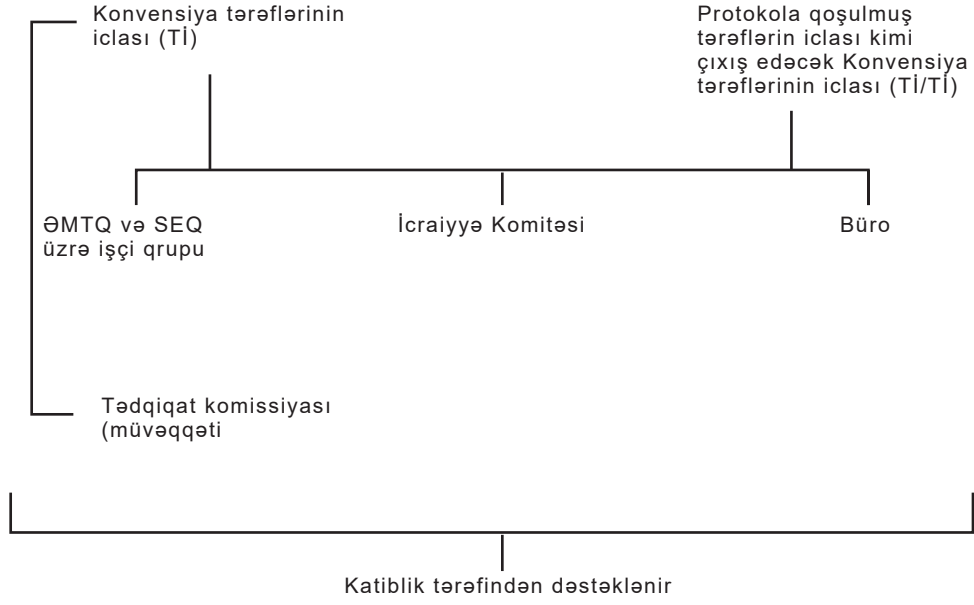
Konvensiya tərəflərinin iclası (Tİ)

Protokola qoşulmuş tərəflərin iclası kimi çıxış edəcək Konvensiya tərəflərinin iclası (Tİ/Tİ)

ƏMTQ və SEQ üzrə işçi qrupu

İcraiyyə Komitəsi

Büro

Tədqiqat komissiyası (müvəqqəti

Katiblik tərəfindən dəstəklənir